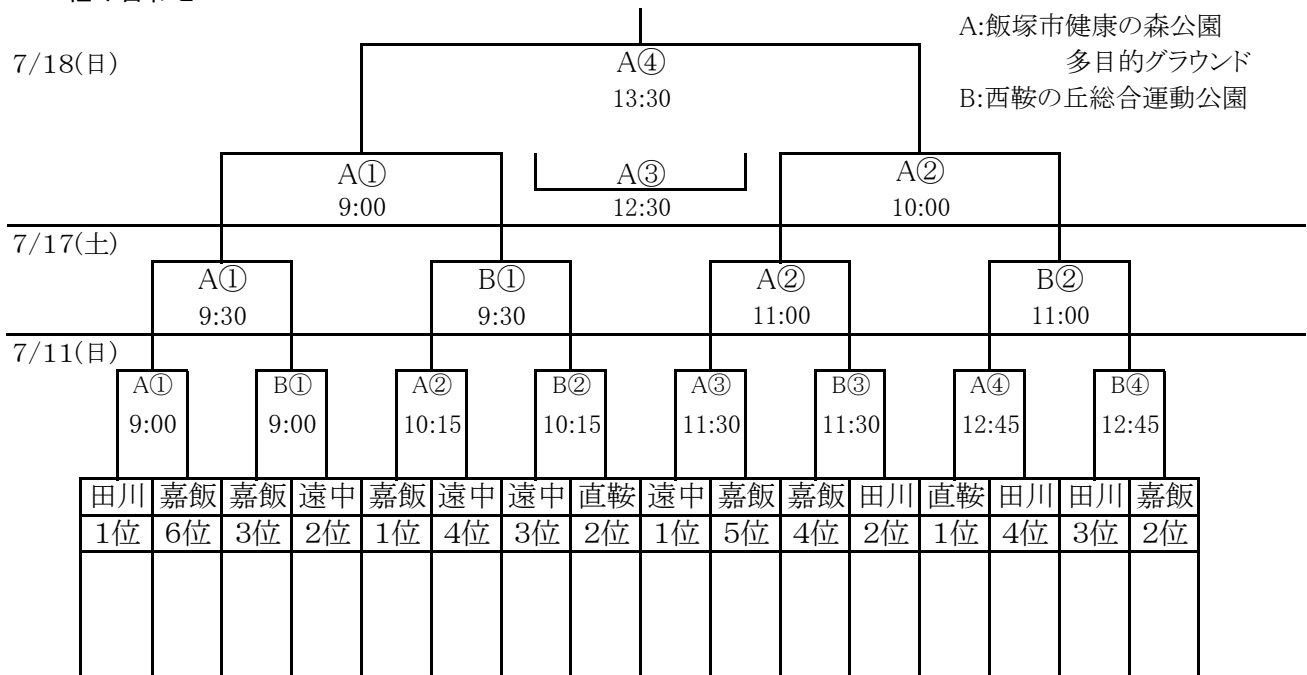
A:飯塚市健康の森公園
多目的グラウンド
B:西鞍の丘総合運動公園

7/18(日)

A④
13:30

A①
9:00

A③
12:30

A②
10:00

7/17(土)

A①
9:30

B①
9:30

A②
11:00

B②
11:00

7/11(日)

A①
9:00

B①
9:00

A②
10:15

B②
10:15

A③
11:30

B③
11:30

A④
12:45

B④
12:45

| 田川 | 嘉飯 | 嘉飯 | 遠中 | 嘉飯 | 遠中 | 遠中 | 直鞍 | 遠中 | 嘉飯 | 嘉飯 | 田川 | 直鞍 | 田川 | 田川 | 嘉飯 |
|---|---|---|---|---|---|---|---|---|---|---|---|---|---|---|---|
| 1位 | 6位 | 3位 | 2位 | 1位 | 4位 | 3位 | 2位 | 1位 | 5位 | 4位 | 2位 | 1位 | 4位 | 3位 | 2位 |